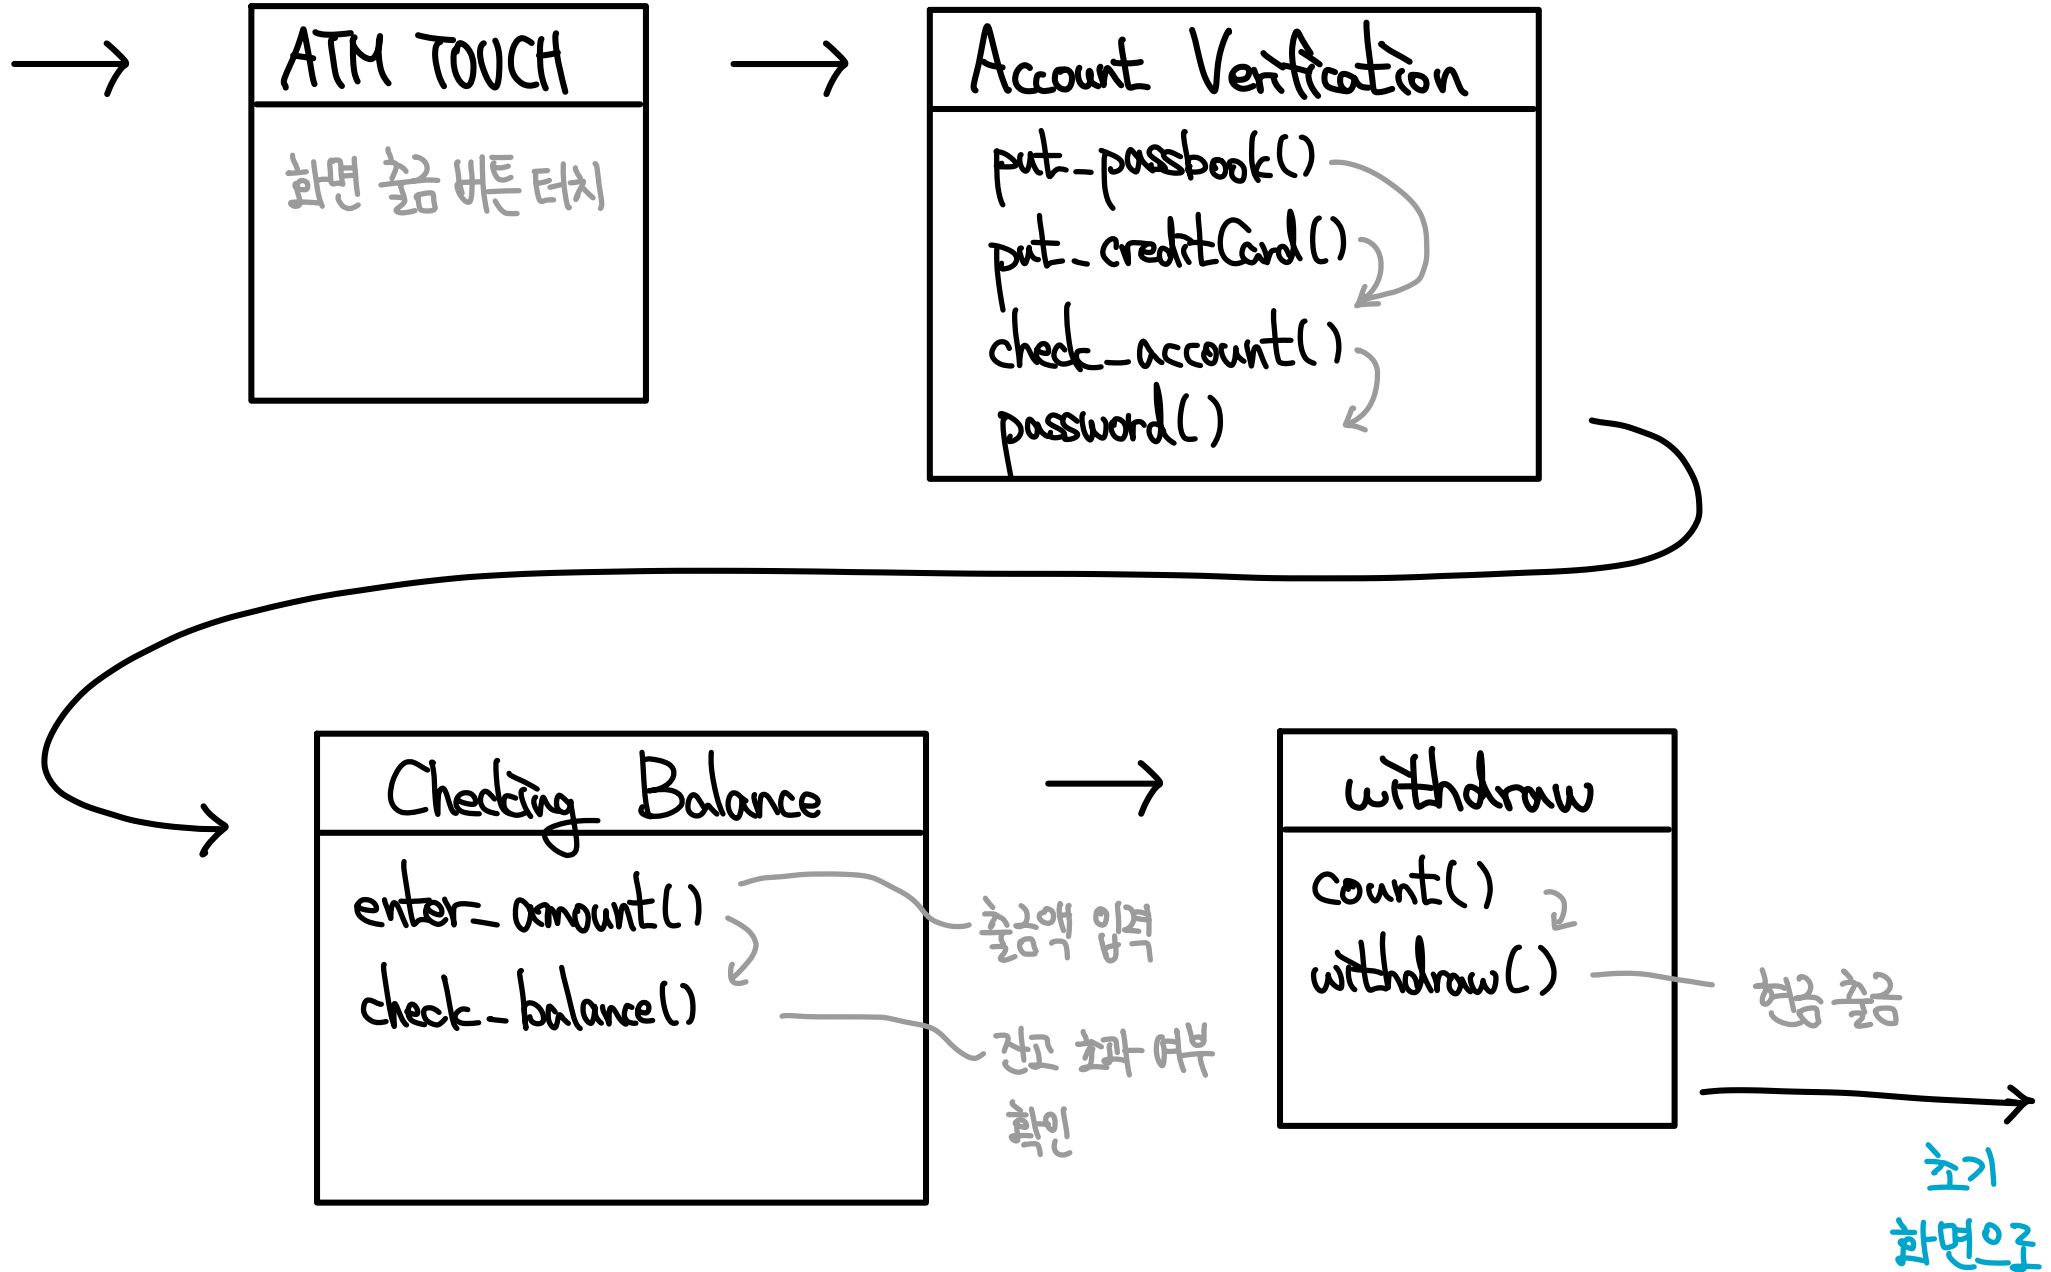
ATM TOUCH

화면 출금 버튼 터치

Account Verification

put_passbook()
put_creditCard()
check_account()
password()

Checking Balance

enter_amount()
check_balance()

출금액 입력

잔고 초과 여부 확인

withdraw

count()
withdraw()

현금 출금

초기 화면으로